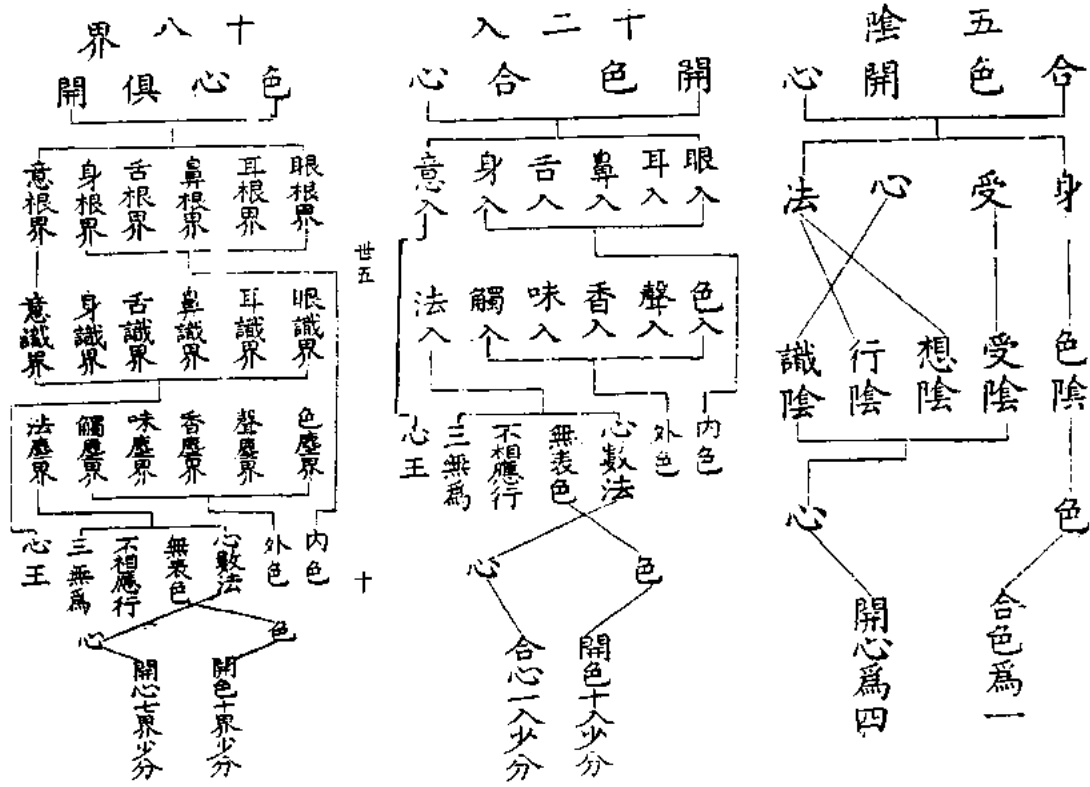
五陰
合色 開心
身 受 心 法
色陰 受陰 想陰 行陰 識陰
色 心
合色爲一
開心爲四

十二入
開色 合心
眼入 耳入 鼻入 舌入 身入 意入
色入 聲入 香入 味入 觸入 法入
內色 外色 心數法 無表色 不相應行 三無爲 心王
色 心
開色十入少分
合心一入少分

十八界
色心俱開
眼根界 耳根界 鼻根界 舌根界 身根界 意根界
眼識界 耳識界 鼻識界 舌識界 身識界 意識界
色塵界 聲塵界 香塵界 味塵界 觸塵界 法塵界
內色 外色 心數法 無表色 不相應行 三無爲 心王
色 心
開色十界少分
開心七界少分

廿五
十